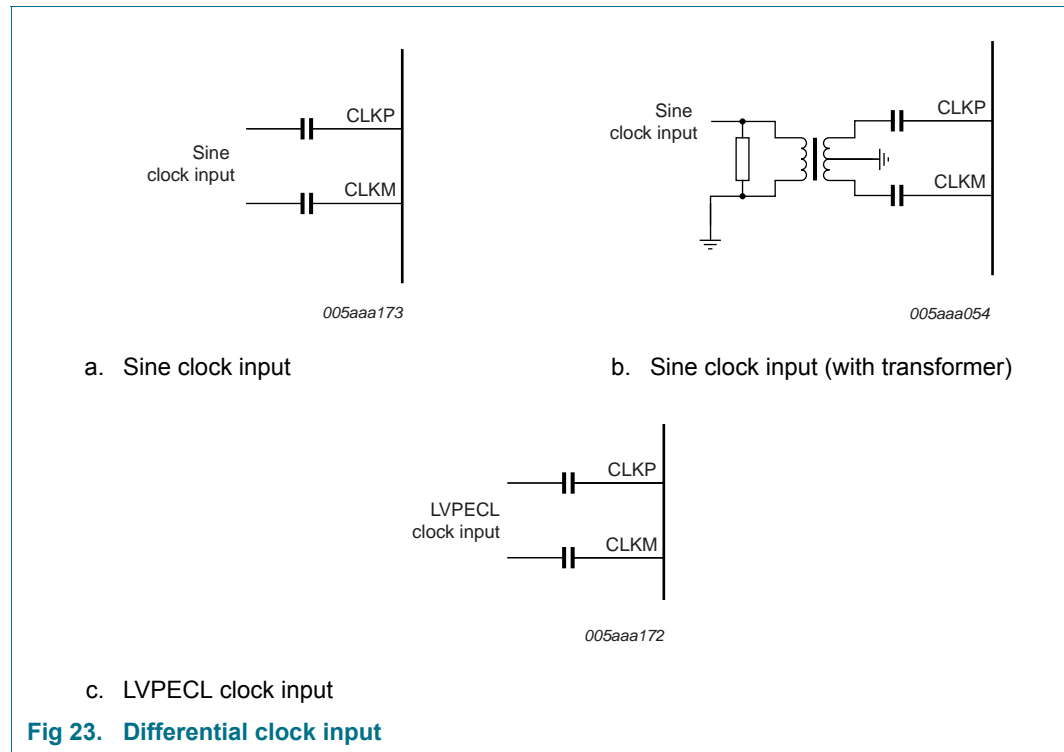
CLKP

Sine clock input

CLKM

005aaa173

a. Sine clock input

Sine clock input

CLKP

CLKM

005aaa054

b. Sine clock input (with transformer)

CLKP

LVPECL clock input

CLKM

005aaa172

c. LVPECL clock input

Fig 23. Differential clock input